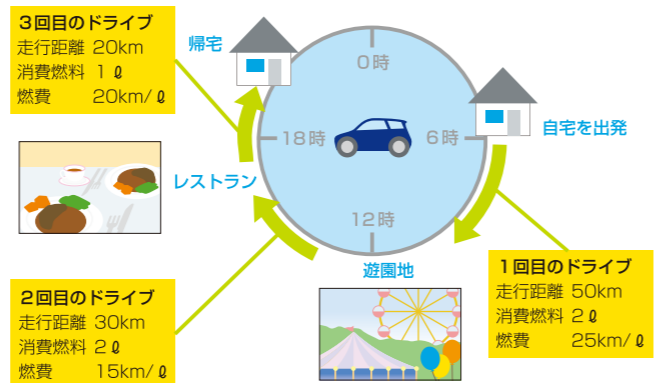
3回目のドライブ
走行距離　20km
消費燃料　1 ℓ
燃費　20km/ℓ

帰宅

0時

18時

6時

12時

自宅を出発

レストラン

遊園地

1回目のドライブ
走行距離　50km
消費燃料　2 ℓ
燃費　25km/ℓ

2回目のドライブ
走行距離　30km
消費燃料　2 ℓ
燃費　15km/ℓ